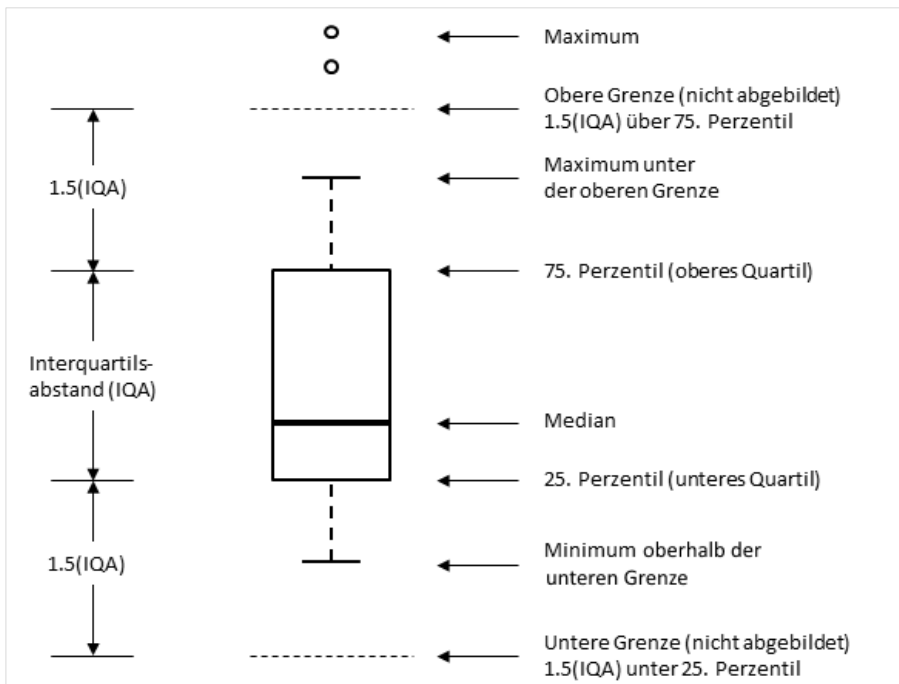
Maximum

Obere Grenze (nicht abgebildet)
1.5(IQA) über 75. Perzentil

1.5(IQA)

Maximum unter
der oberen Grenze

75. Perzentil (oberes Quartil)

Interquartils-
abstand (IQA)

Median

25. Perzentil (unteres Quartil)

1.5(IQA)

Minimum oberhalb der
unteren Grenze

Untere Grenze (nicht abgebildet)
1.5(IQA) unter 25. Perzentil